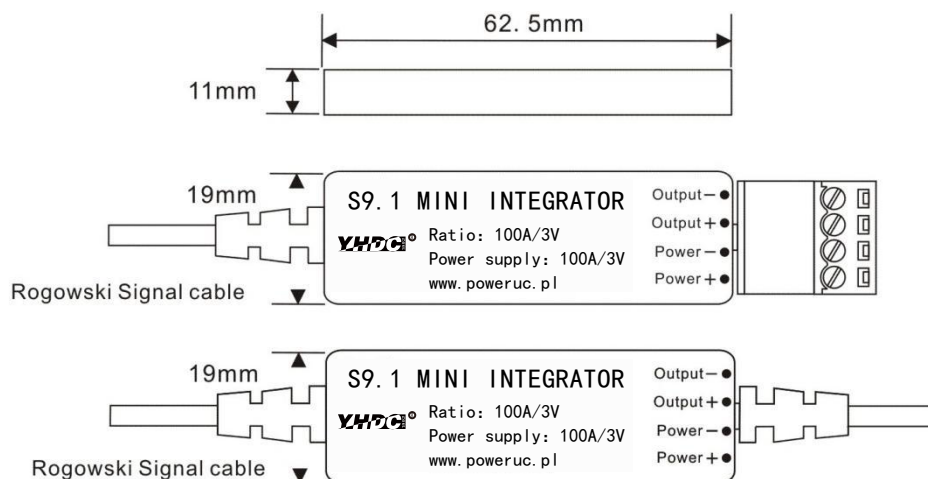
62. 5mm

11mm

19mm

S9. 1 MINI INTEGRATOR

YHDC®

Ratio: 100A/3V
Power supply: 100A/3V
www. poweruc. pl

Output−
Output+
Power−
Power+

Rogowski Signal cable

19mm

S9. 1 MINI INTEGRATOR

YHDC®

Ratio: 100A/3V
Power supply: 100A/3V
www. poweruc. pl

Output−
Output+
Power−
Power+

Rogowski Signal cable